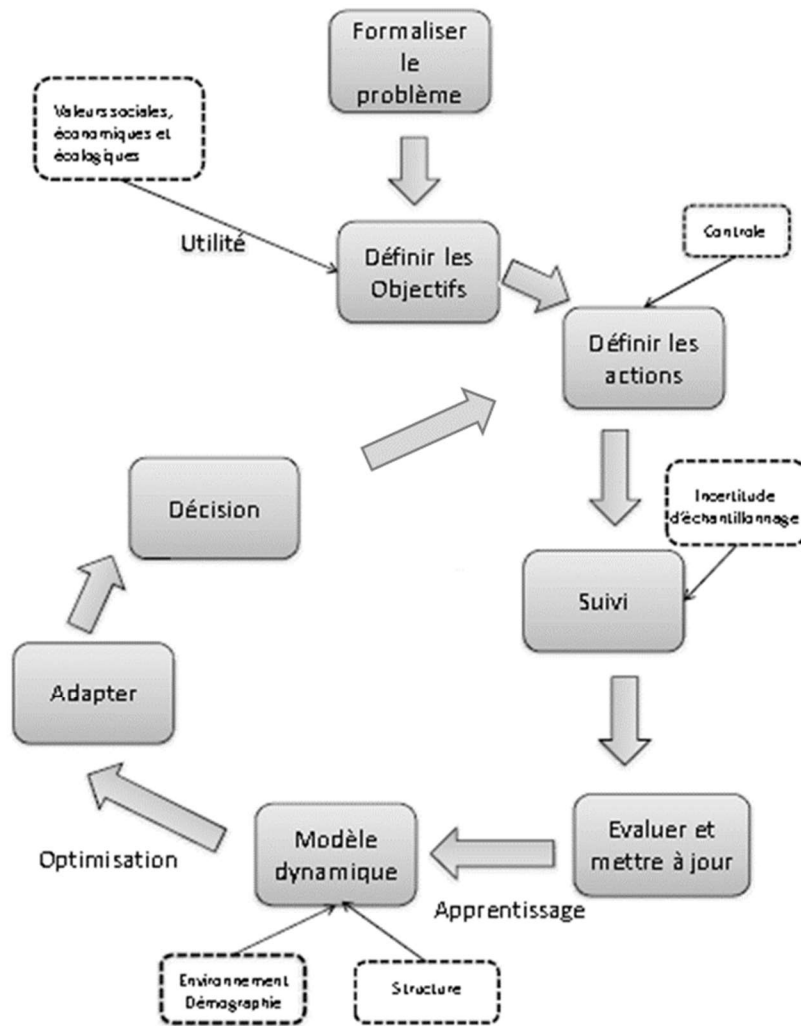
Formaliser le problème

Valeurs sociales, économiques et écologiques

Utilité

Définir les Objectifs

Contrôle

Définir les actions

Incertitude d'échantillonnage

Suivi

Evaluer et mettre à jour

Apprentissage

Modèle dynamique

Environnement Démographie

Structure

Optimisation

Adapter

Décision